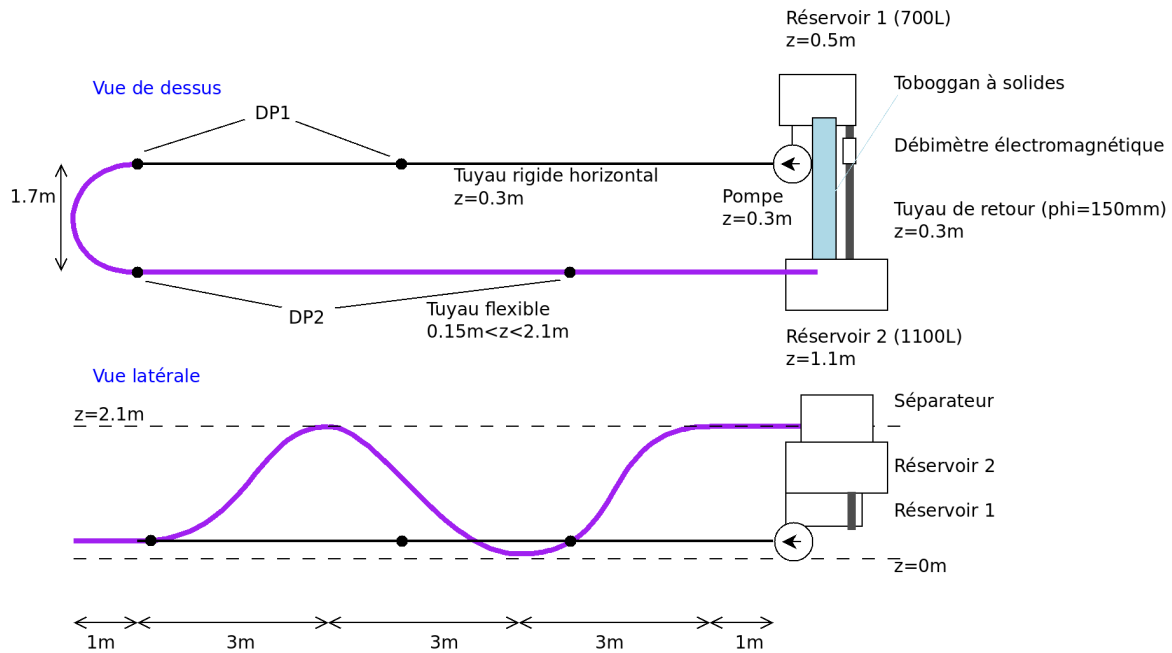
Réservoir 1 (700L)
z=0.5m

Vue de dessus

Toboggan à solides

DP1

Débimètre électromagnétique

1.7m

Tuyau rigide horizontal
z=0.3m

Pompe
z=0.3m

Tuyau de retour (phi=150mm)
z=0.3m

DP2

Tuyau flexible
0.15m<z<2.1m

Réservoir 2 (1100L)
z=1.1m

Vue latérale

z=2.1m

Séparateur

Réservoir 2

Réservoir 1

z=0m

1m 3m 3m 3m 1m